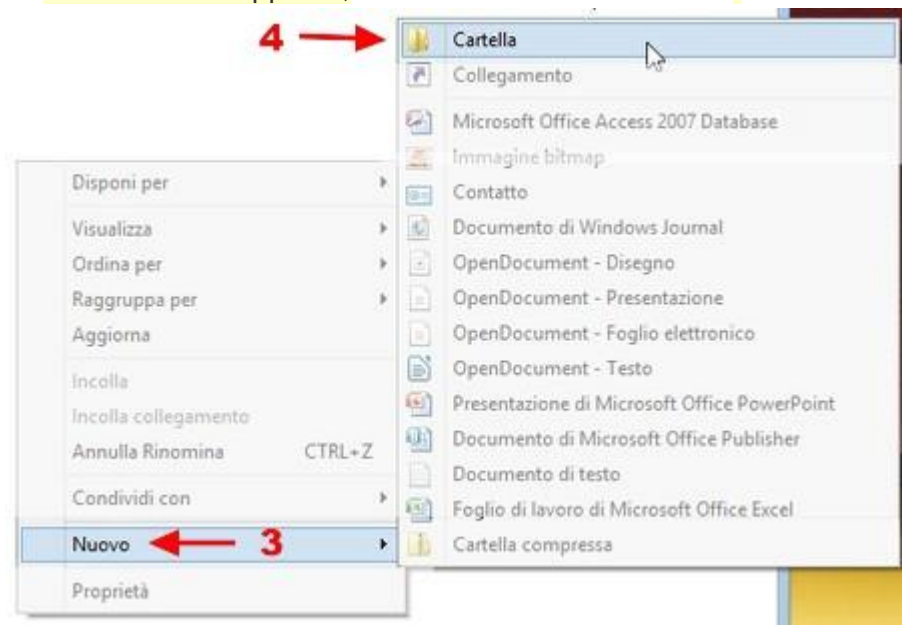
4

Cartella
Collegamento
Microsoft Office Access 2007 Database
Immagine bitmap
Contatto
Documento di Windows Journal
OpenDocument - Disegno
OpenDocument - Presentazione
OpenDocument - Foglio elettronico
OpenDocument - Testo
Presentazione di Microsoft Office PowerPoint
Documento di Microsoft Office Publisher
Documento di testo
Foglio di lavoro di Microsoft Office Excel
Cartella compressa

Disponi per
Visualizza
Ordina per
Raggruppa per
Aggiorna
Incolla
Incolla collegamento
Annulla Rinomina CTRL+Z
Condividi con
Nuovo 3
Proprietà